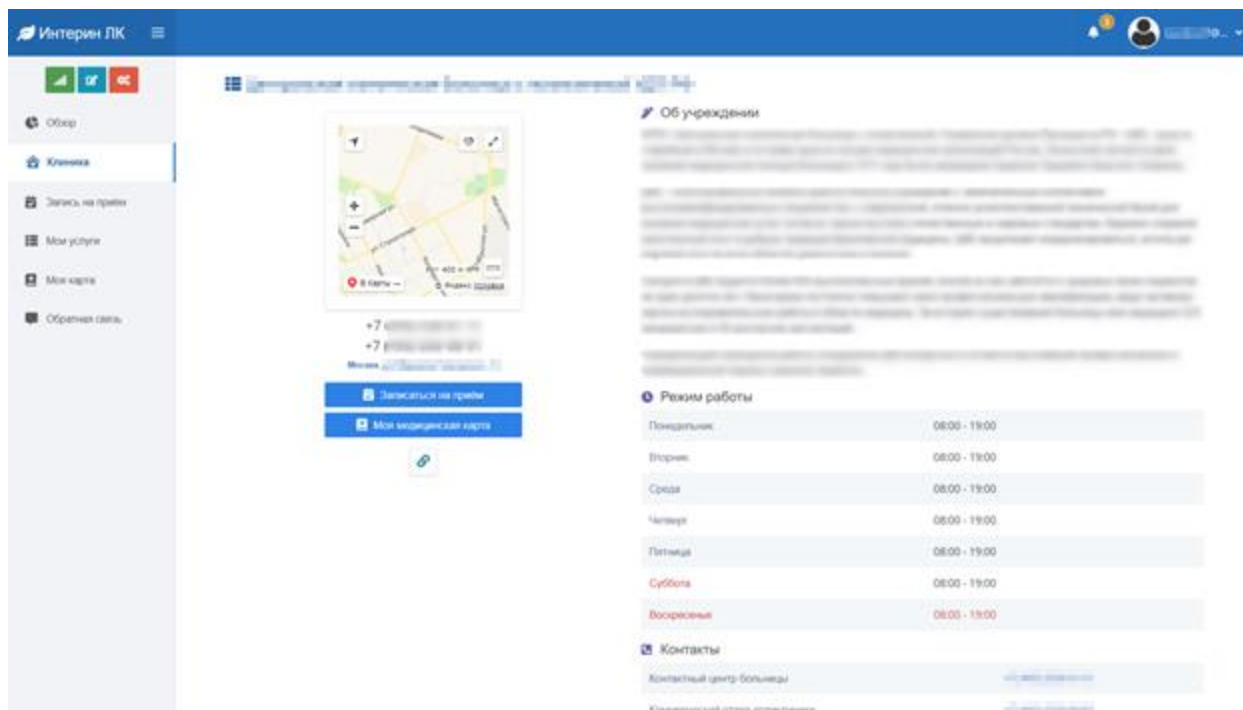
Интерин ЛК

Обзор
Клиника
Запись на прием
Мои услуги
Моя карта
Обратная связь

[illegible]

В Карты
Яндекс

+7 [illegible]
+7 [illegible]
Москва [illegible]

Записаться на приём
Моя медицинская карта

Об учреждении

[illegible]

Режим работы

| | |
|---|---|
| Понедельник | 08:00 - 19:00 |
| Вторник | 08:00 - 19:00 |
| Среда | 08:00 - 19:00 |
| Четверг | 08:00 - 19:00 |
| Пятница | 08:00 - 19:00 |
| Суббота | 08:00 - 19:00 |
| Воскресенье | 08:00 - 19:00 |

Контакты

| | |
|---|---|
| Контактный центр больницы | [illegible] |
| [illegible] | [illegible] |